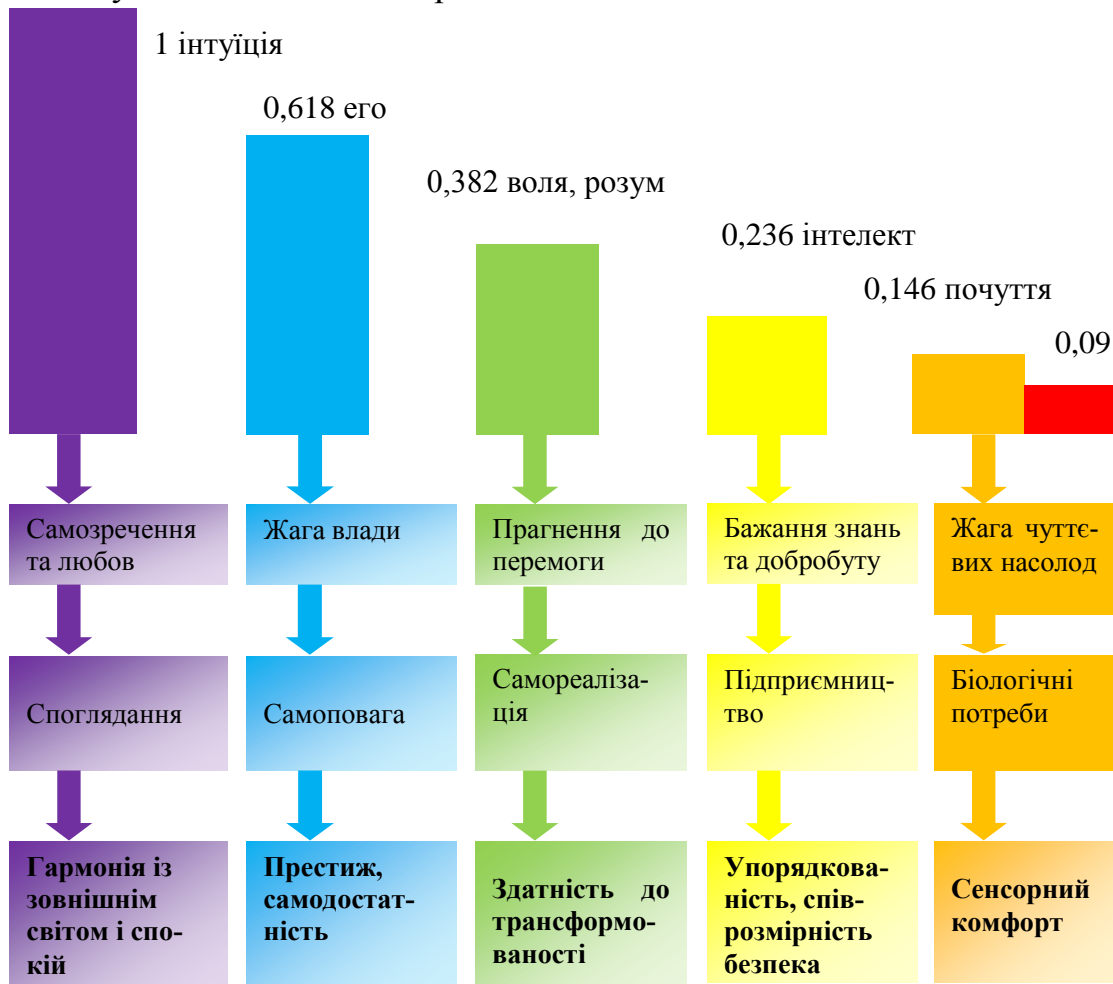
1 інтуїція

0,618 его

0,382 воля, розум

0,236 інтелект

0,146 почуття

0,09

Самозречення та любов

Жага влади

Прагнення до перемоги

Бажання знань та добробуту

Жага чуттєвих насолод

Споглядання

Самоповага

Самореалізація

Підприємництво

Біологічні потреби

Гармонія із зовнішнім світом і спокій

Престиж, самодостатність

Здатність до трансформованості

Упорядкованість, співрозмірність безпека

Сенсорний комфорт